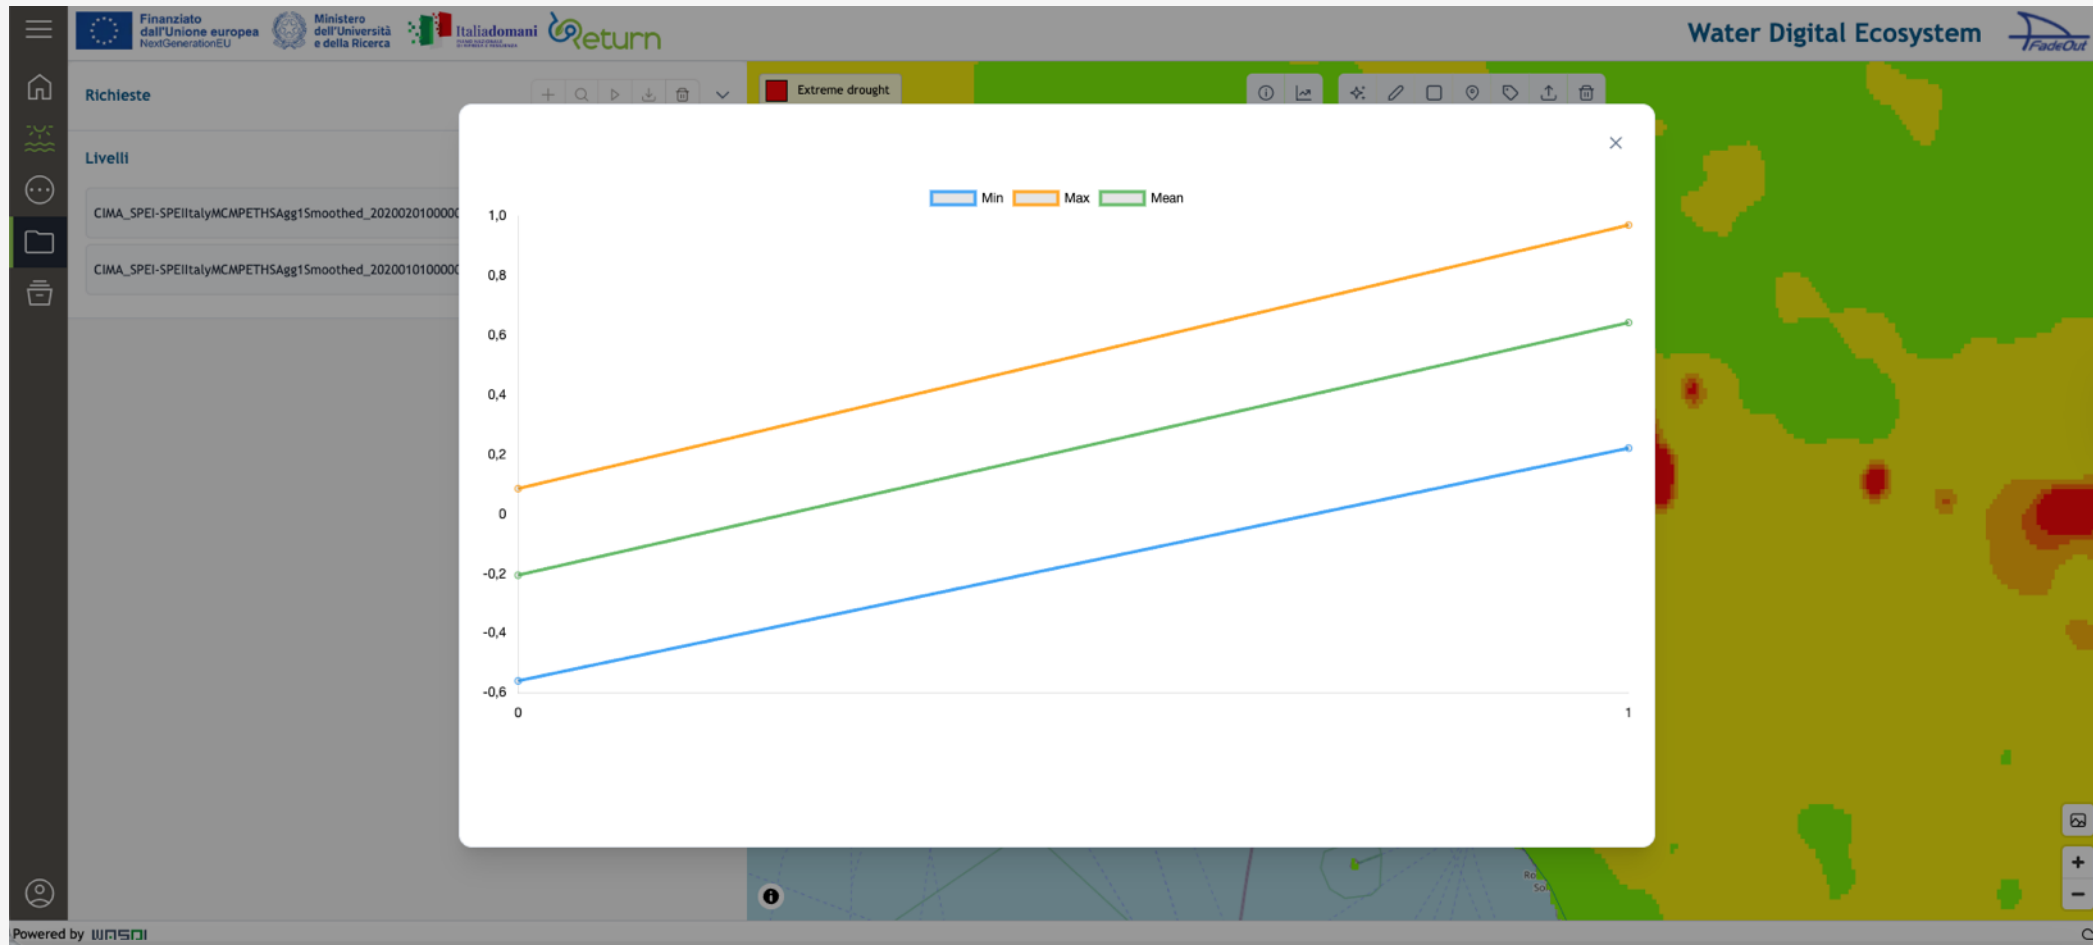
Finanziato dall'Unione europea NextGenerationEU

Ministero dell'Università e della Ricerca

Italiadomani

Return

Water Digital Ecosystem

FadeOut

Richieste

Livelli

CIMA_SPEI-SPEIItalyMCMPETHSAgg1Smoothed_20200201000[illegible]

CIMA_SPEI-SPEIItalyMCMPETHSAgg1Smoothed_20200101000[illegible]

Extreme drought

Min Max Mean

1,0
0,8
0,6
0,4
0,2
0
-0,2
-0,4
-0,6

0
1

Powered by WASDI